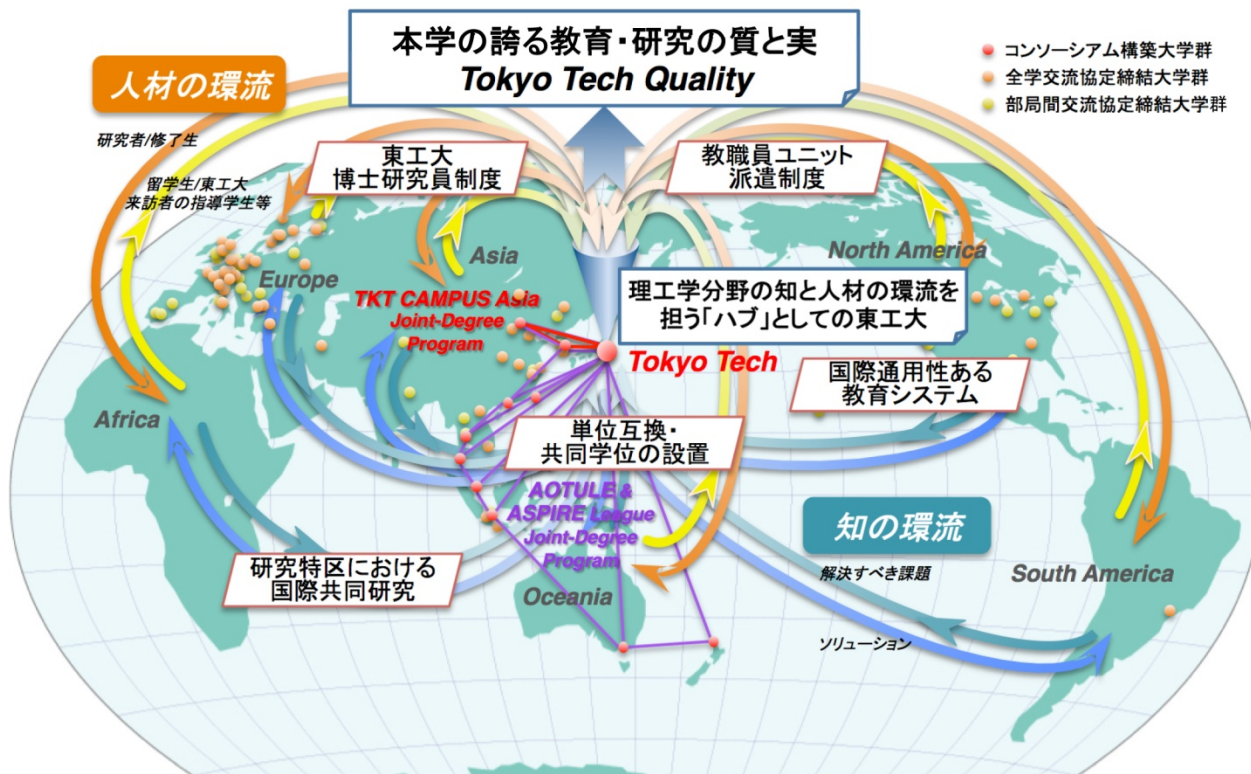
本学の誇る教育・研究の質と実
Tokyo Tech Quality

コンソーシアム構築大学群
全学交流協定締結大学群
部局間交流協定締結大学群

人材の環流

研究者/修了生

留学生/東工大来訪者の指導学生等

東工大
博士研究員制度

教職員ユニット
派遣制度

Asia

North America

Europe

TKT CAMPUS Asia
Joint-Degree
Program

理工学分野の知と人材の環流を
担う「ハブ」としての東工大

Tokyo Tech

国際通用性ある
教育システム

Africa

単位互換・
共同学位の設置

AOTULE &
ASPIRE League
Joint-Degree
Program

知の環流

解決すべき課題

South America

研究特区における
国際共同研究

Oceania

ソリューション